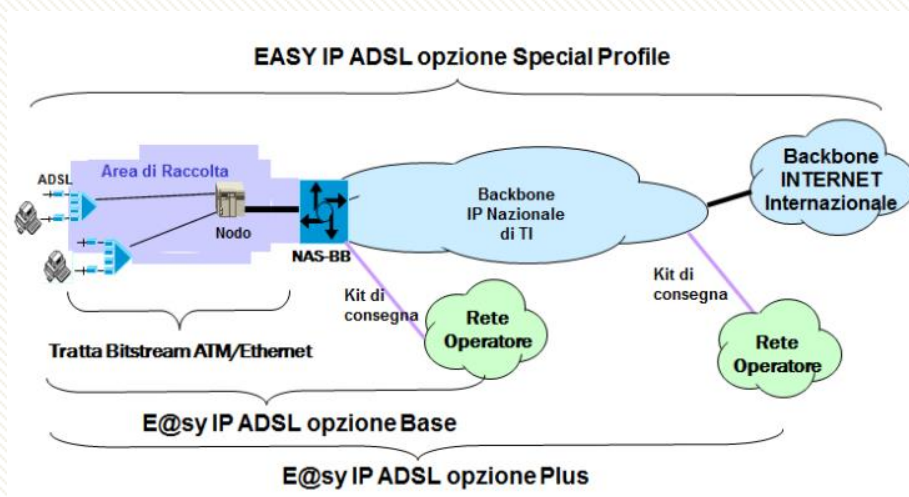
EASY IP ADSL opzione Special Profile

ADSL

Area di Raccolta

Nodo

NAS-BB

Backbone IP Nazionale di TI

Backbone INTERNET Internazionale

Kit di consegna

Rete Operatore

Kit di consegna

Rete Operatore

Tratta Bitstream ATM/Ethernet

E@sy IP ADSL opzione Base

E@sy IP ADSL opzione Plus